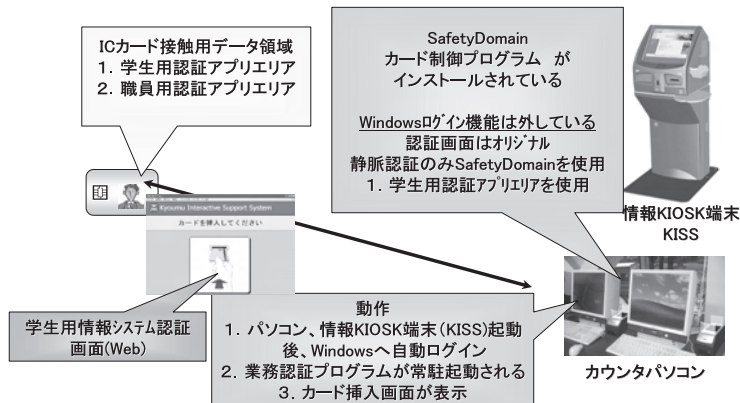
ICカード接触用データ領域
1. 学生用認証アプリエリア
2. 職員用認証アプリエリア

SafetyDomain
カード制御プログラム　が
インストールされている

Windowsログイン機能は外している
認証画面はオリジナル
静脈認証のみSafetyDomainを使用
1. 学生用認証アプリエリアを使用

情報KIOSK端末
KISS

Kyoumu Interactive Support System
カードを挿入してください

学生用情報システム認証
画面(Web)

動作
1. パソコン、情報KIOSK端末(KISS)起動後、Windowsへ自動ログイン
2. 業務認証プログラムが常駐起動される
3. カード挿入画面が表示

カウンタパソコン